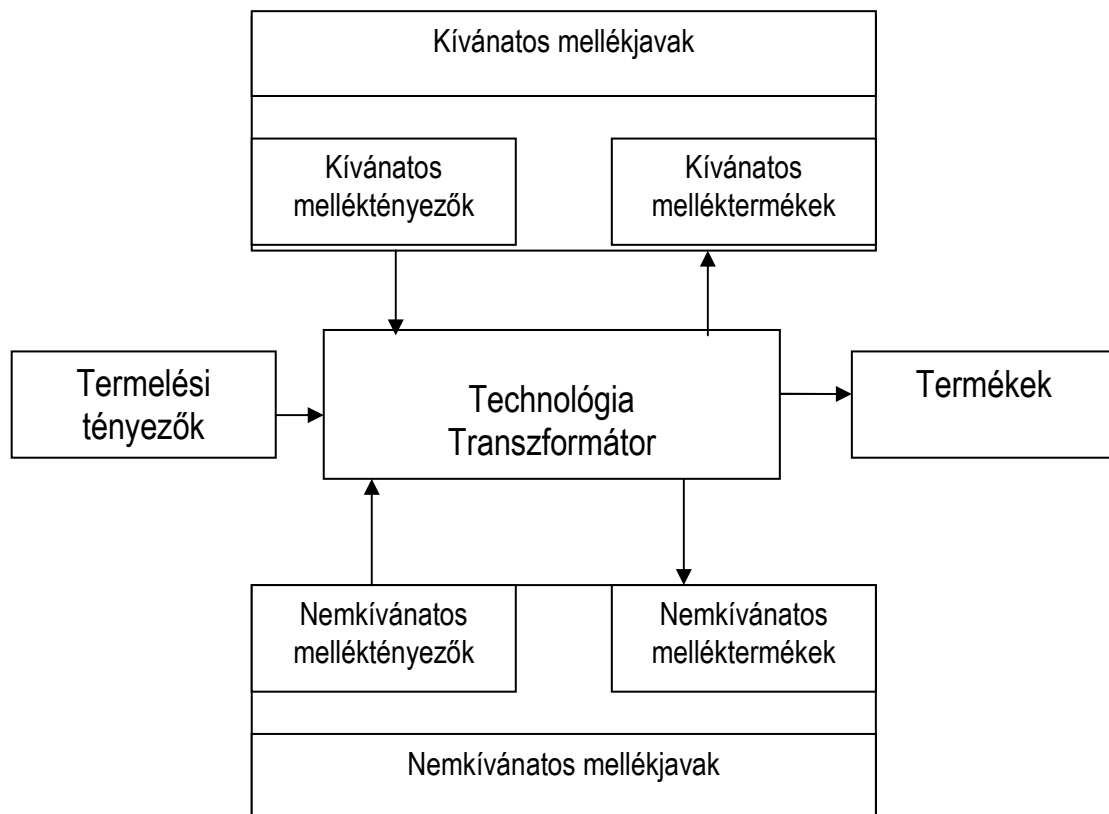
Kívánatos mellékjavak

Kívánatos melléktényezők

Kívánatos melléktermékek

Termelési tényezők

Technológia Transzformátor

Termékek

Nemkívánatos melléktényezők

Nemkívánatos melléktermékek

Nemkívánatos mellékjavak